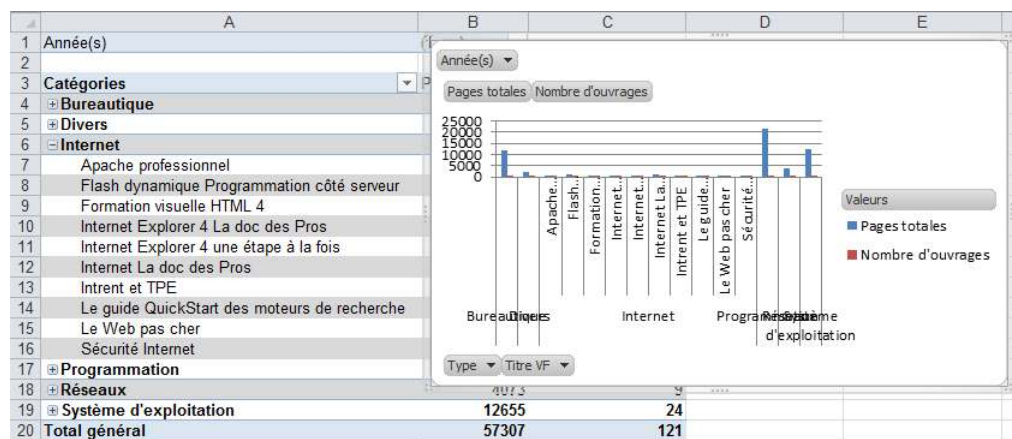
| | A | B | C | D | E |
|---|---|---|---|---|---|
| 1 | Année(s) | | | | |
| 2 | | | | | |
| 3 | Catégories | | | | |
| 4 | Bureautique | | | | |
| 5 | Divers | | | | |
| 6 | Internet | | | | |
| 7 | Apache professionnel | | | | |
| 8 | Flash dynamique Programmation côté serveur | | | | |
| 9 | Formation visuelle HTML 4 | | | | |
| 10 | Internet Explorer 4 La doc des Pros | | | | |
| 11 | Internet Explorer 4 une étape à la fois | | | | |
| 12 | Internet La doc des Pros | | | | |
| 13 | Intrent et TPE | | | | |
| 14 | Le guide QuickStart des moteurs de recherche | | | | |
| 15 | Le Web pas cher | | | | |
| 16 | Sécurité Internet | | | | |
| 17 | Programmation | | | | |
| 18 | Réseaux | 4073 | 9 | | |
| 19 | Système d'exploitation | 12655 | 24 | | |
| 20 | Total général | 57307 | 121 | | |

Année(s)

Pages totales Nombre d'ouvrages

25000
20000
15000
10000
5000
0

Apache... Flash... Formation... Internet... Internet... Internet La... Intrent et TPE Le guide... Le Web pas cher Sécurité...

Bureautique Divers Internet Programmation Réseaux Système d'exploitation

Valeurs
Pages totales
Nombre d'ouvrages

Type Titre VF